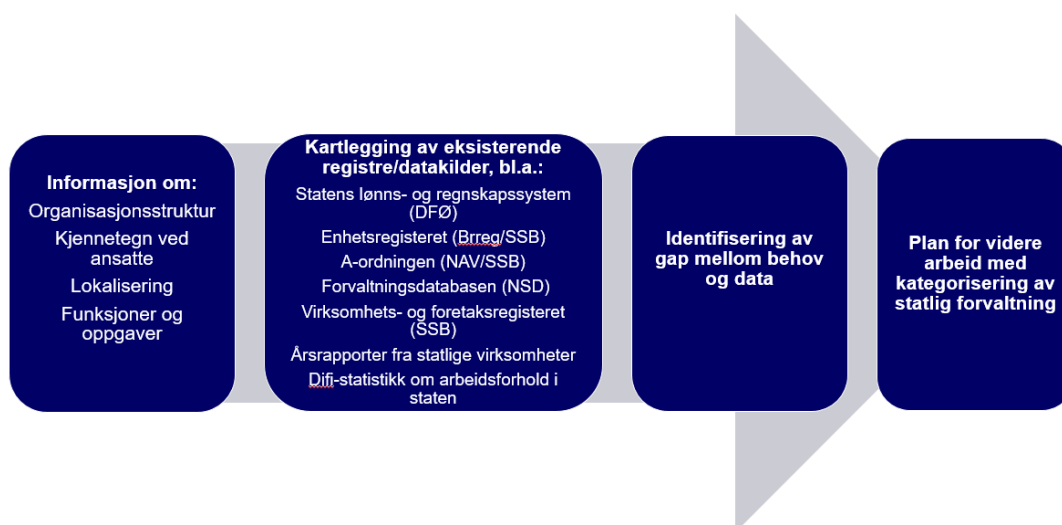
Informasjon om:
Organisasjonsstruktur
Kjennetegn ved ansatte
Lokalisering
Funksjoner og oppgaver

Kartlegging av eksisterende registre/datakilder, bl.a.:
Statens lønns- og regnskapssystem (DFØ)
Enhetsregisteret (Brreg/SSB)
A-ordningen (NAV/SSB)
Forvaltningsdatabasen (NSD)
Virksomhets- og foretaksregisteret (SSB)
Årsrapporter fra statlige virksomheter
Difi-statistikk om arbeidsforhold i staten

Identifisering av gap mellom behov og data

Plan for videre arbeid med kategorisering av statlig forvaltning